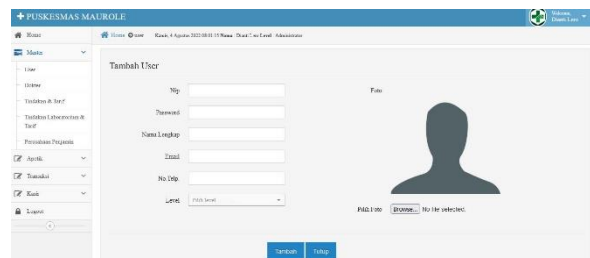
+ PUSKESMAS MAUROLE

Welcome, Daniel Laro

Home

Master

User

Dokter

Tindakan & Tarif

Tindakan Laboratorium & Tarif

Perusahaan Penjamin

Apotik

Transaksi

Kasir

Logout

Home User Kamis, 4 Agustus 2022 08:01:55 Nama : Daniel Laro Level : Administrator

Tambah User

Nip

Password

Nama Lengkap

Email

No Telp

Level Pilih level

Foto

Pilih Foto Browse... No file selected.

Tambah Tutup